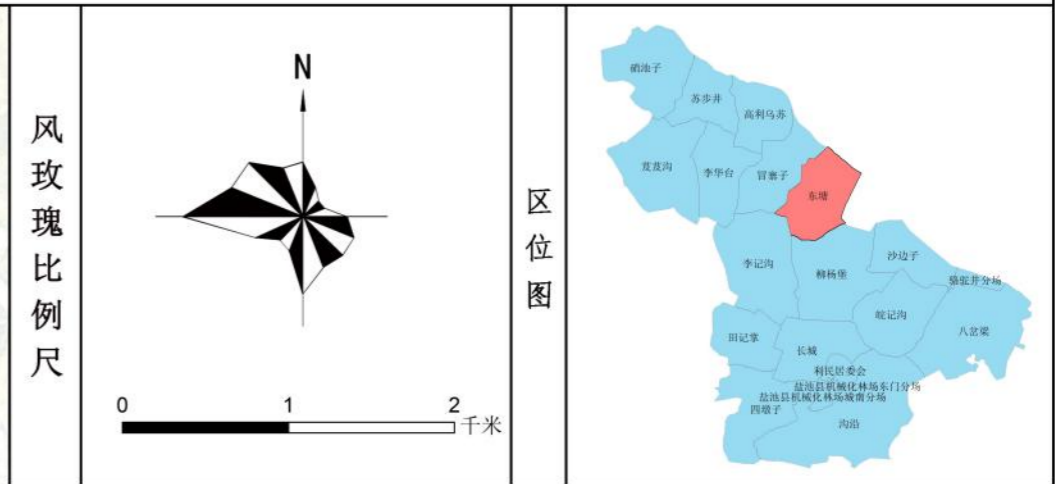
风玫瑰比例尺

N

0 1 2 千米

区位图

硝池子
苏步井
高利乌苏
芨芨沟
李华台
冒寨子
东塘
李记沟
柳杨堡
沙边子
骆驼井分场
蛇记沟
八岔梁
田记掌
长城
利民居委会
盐池县机械化林场东门分场
盐池县机械化林场城南分场
四墩子
沟沿